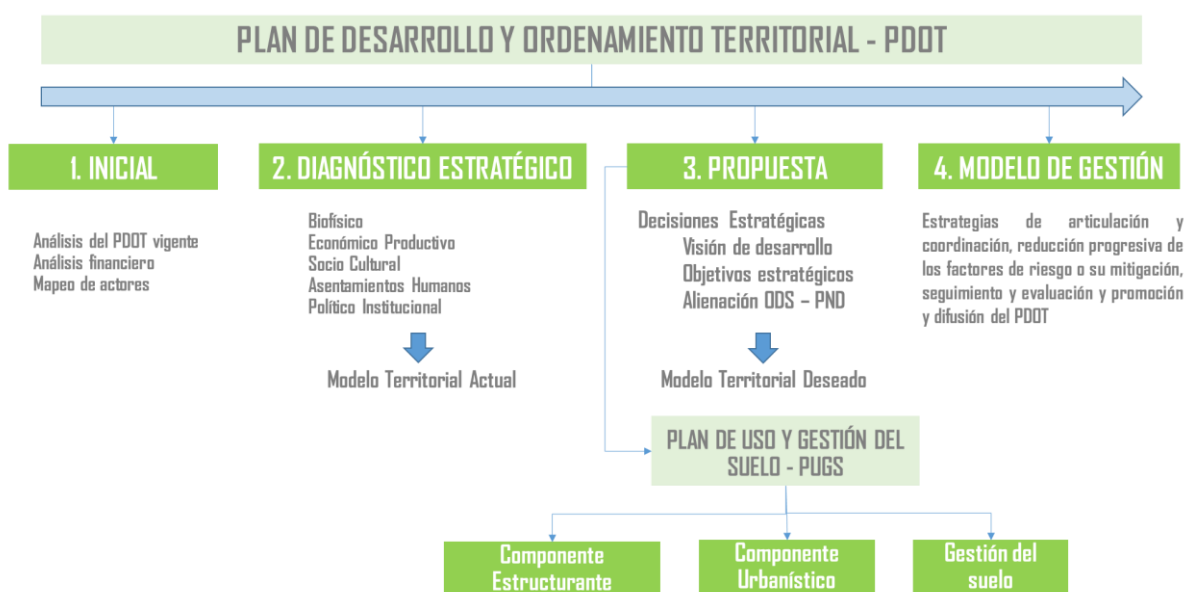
PLAN DE DESARROLLO Y ORDENAMIENTO TERRITORIAL - PDOT

1. INICIAL

Análisis del PDOT vigente
Análisis financiero
Mapeo de actores

2. DIAGNÓSTICO ESTRATÉGICO

Biofísico
Económico Productivo
Socio Cultural
Asentamientos Humanos
Político Institucional

Modelo Territorial Actual

3. PROPUESTA

Decisiones Estratégicas
Visión de desarrollo
Objetivos estratégicos
Alienación ODS – PND

Modelo Territorial Deseado

4. MODELO DE GESTIÓN

Estrategias de articulación y coordinación, reducción progresiva de los factores de riesgo o su mitigación, seguimiento y evaluación y promoción y difusión del PDOT

PLAN DE USO Y GESTIÓN DEL SUELO - PUGS

Componente Estructurante

Componente Urbanístico

Gestión del suelo